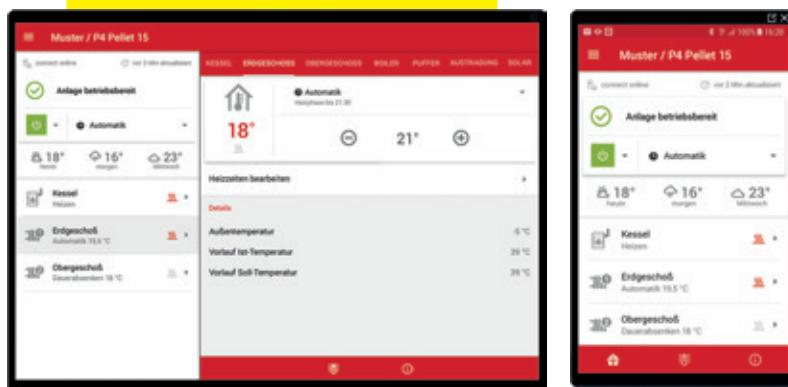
Muster / P4 Pellet 15

connect online
vor 3 Min aktualisiert

Anlage betriebsbereit

Automatik

18° Heute
16° morgen
23° Mittwoch

Kessel
Heizen

Erdgeschoß
Automatik 19,5 °C

Obergeschoß
Dauerabsenken 18 °C

KESSEL ERDGESCHOSS OBERGESCHOSS BOILER PUFFER AUSTRAGUNG SOLAR

Automatik
Heizphase bis 21:30

18°

21°

Heizzeiten bearbeiten

Details

Außentemperatur -5 °C
Vorlauf Ist-Temperatur 39 °C
Vorlauf Soll-Temperatur 39 °C

Muster / P4 Pellet 15

connect online
vor 3 Min aktualisiert

Anlage betriebsbereit

Automatik

18° Heute
16° morgen
23° Mittwoch

Kessel
Heizen

Erdgeschoß
Automatik 19,5 °C

Obergeschoß
Dauerabsenken 18 °C